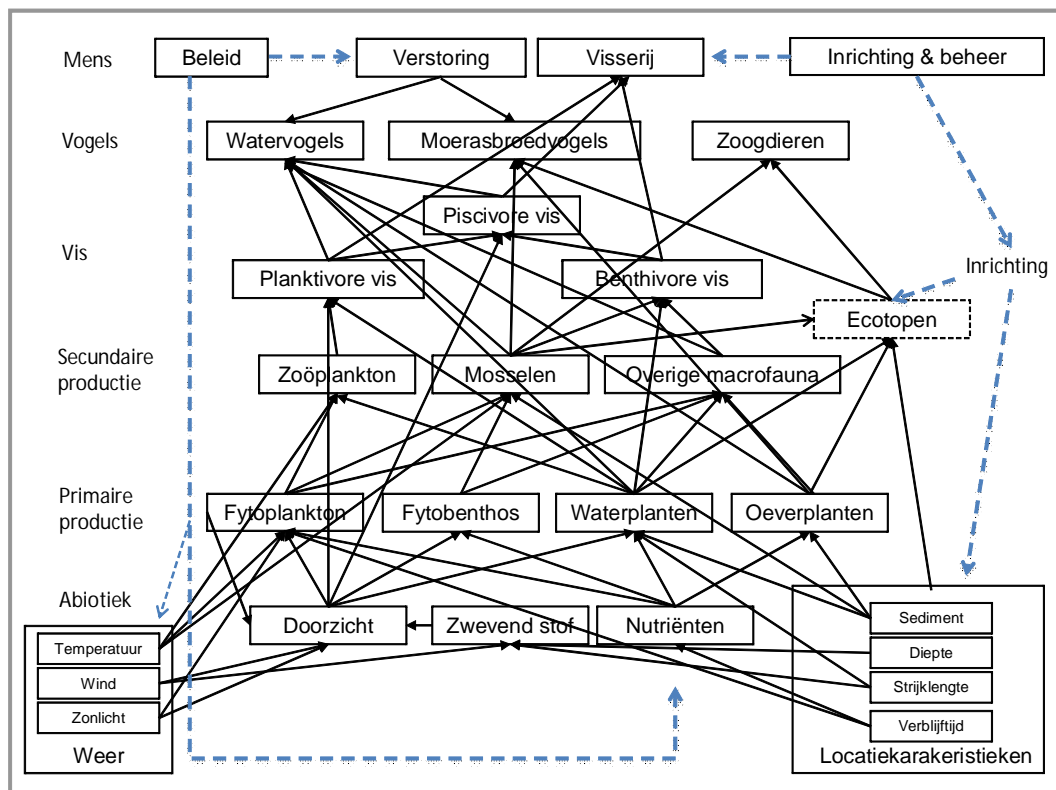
Mens
Beleid
Verstoring
Visserij
Inrichting & beheer

Vogels
Watervogels
Moerasbroedvogels
Zoogdieren

Piscivore vis

Vis
Planktivore vis
Benthivore vis
Inrichting

Ecotopen

Secundaire productie
Zoöplankton
Mosselen
Overige macrofauna

Primaire productie
Fytoplankton
Fytobenthos
Waterplanten
Oeverplanten

Abiotiek
Doorzicht
Zwevend stof
Nutriënten

Temperatuur
Wind
Zonlicht
Weer

Sediment
Diepte
Strijklengte
Verblijftijd
Locatiekarakeristieken